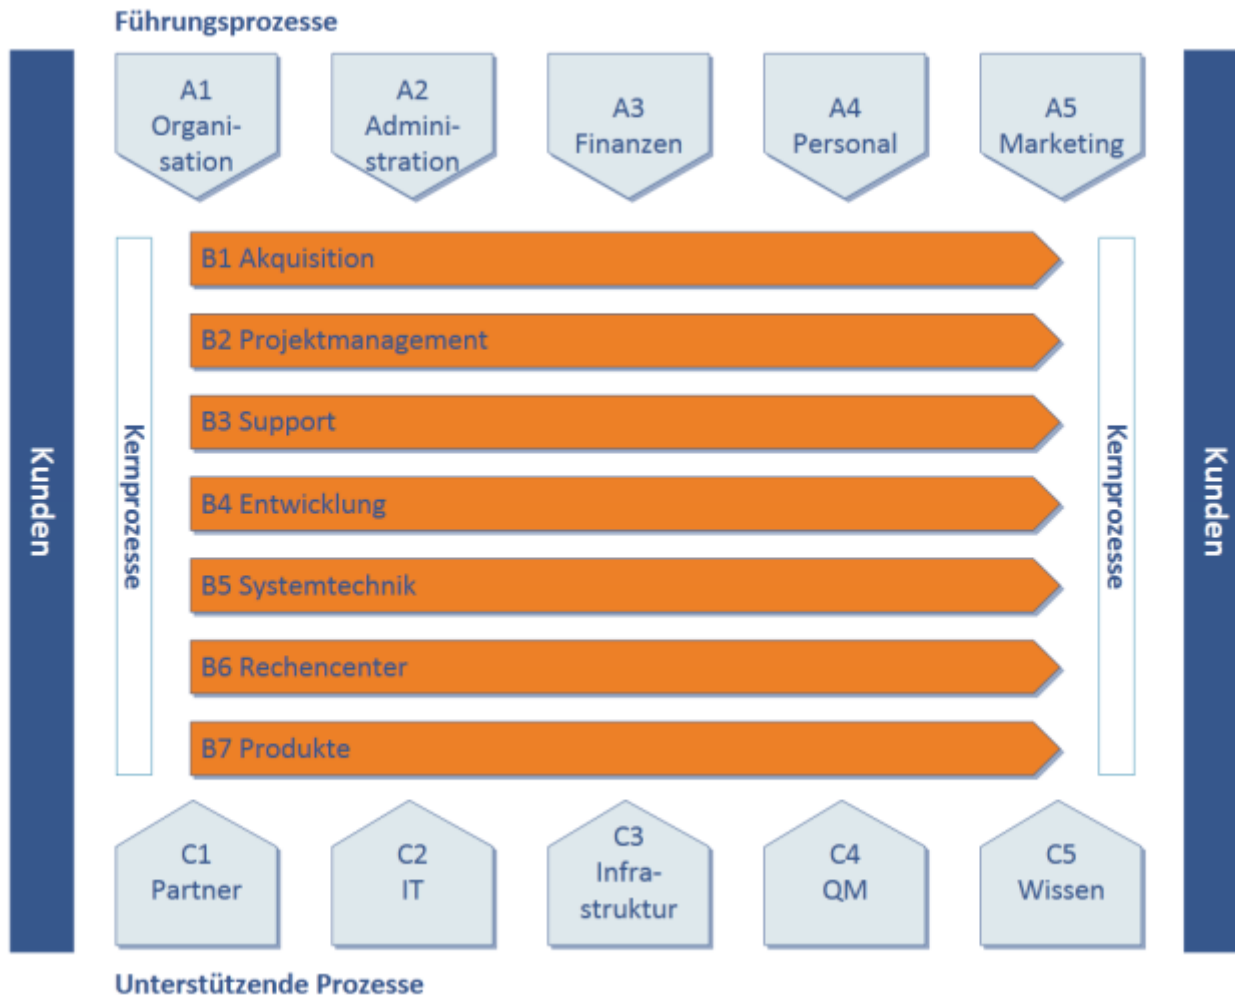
Führungsprozesse

Kunden

A1
Organisation

A2
Administration

A3
Finanzen

A4
Personal

A5
Marketing

Kunden

Kernprozesse

B1 Akquisition

B2 Projektmanagement

B3 Support

B4 Entwicklung

B5 Systemtechnik

B6 Rechencenter

B7 Produkte

Kernprozesse

C1
Partner

C2
IT

C3
Infrastruktur

C4
QM

C5
Wissen

Unterstützende Prozesse